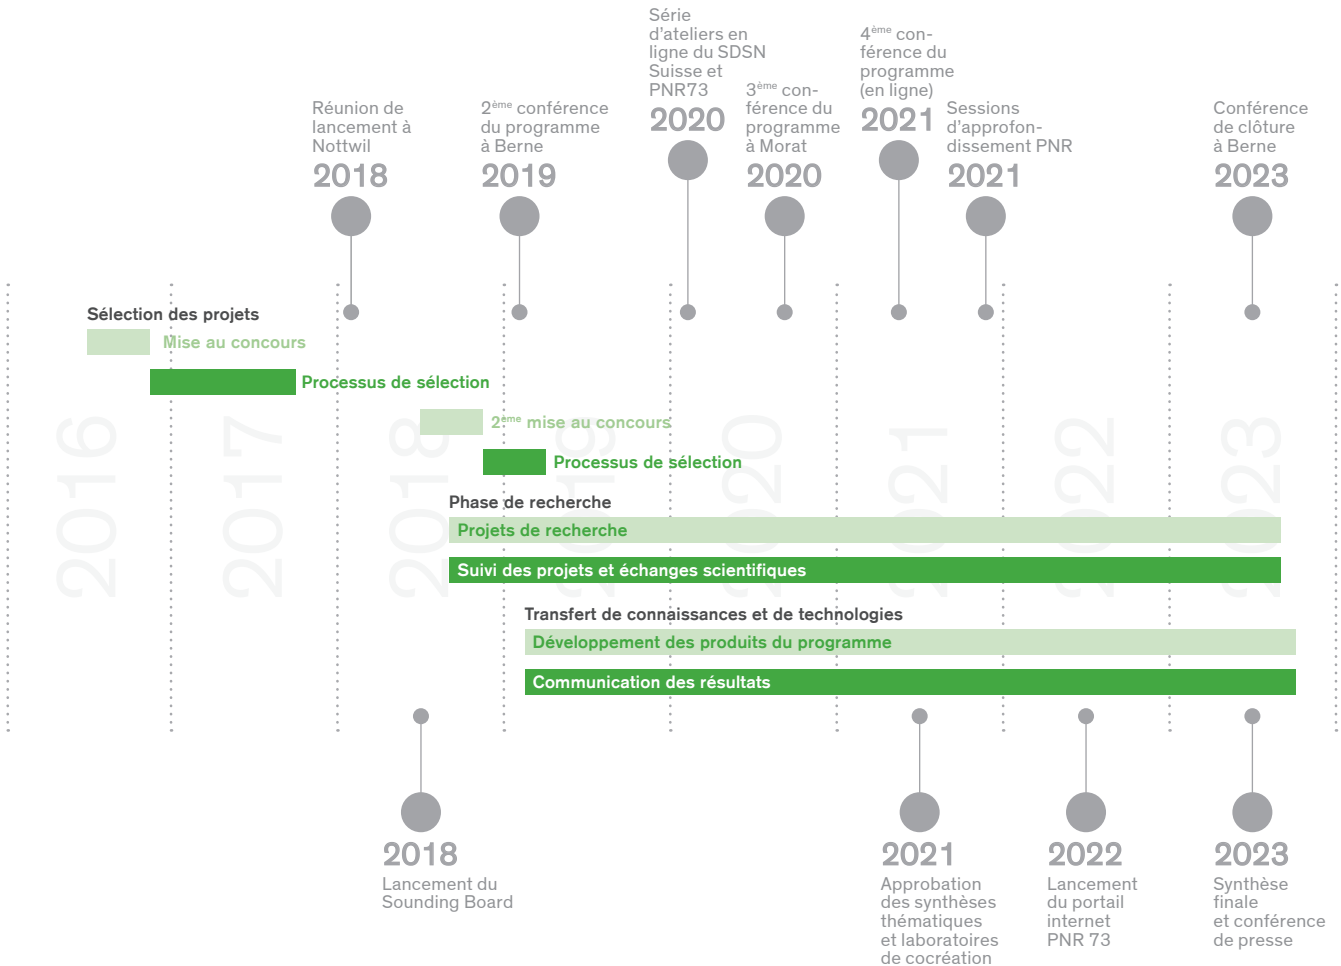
Série d'ateliers en ligne du SDSN Suisse et PNR73
2020

4ème conférence du programme (en ligne)
2021

Réunion de lancement à Nottwil
2018

2ème conférence du programme à Berne
2019

3ème conférence du programme à Morat
2020

Sessions d'approfondissement PNR
2021

Conférence de clôture à Berne
2023

2016 2017 2018 2019 2020 2021 2022 2023

Sélection des projets
Mise au concours
Processus de sélection
2ème mise au concours
Processus de sélection

Phase de recherche
Projets de recherche
Suivi des projets et échanges scientifiques

Transfert de connaissances et de technologies
Développement des produits du programme
Communication des résultats

2018
Lancement du Sounding Board

2021
Approbation des synthèses thématiques et laboratoires de cocréation

2022
Lancement du portail internet PNR 73

2023
Synthèse finale et conférence de presse